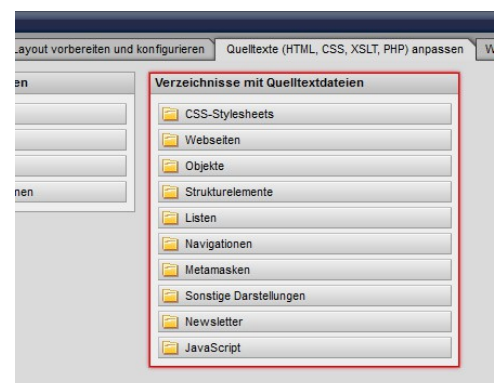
Layout vorbereiten und konfigurieren | Quelltexte (HTML, CSS, XSLT, PHP) anpassen | W

en

nen

Verzeichnisse mit Quelltextdateien

CSS-Stylesheets
Webseiten
Objekte
Strukturelemente
Listen
Navigationen
Metamasken
Sonstige Darstellungen
Newsletter
JavaScript